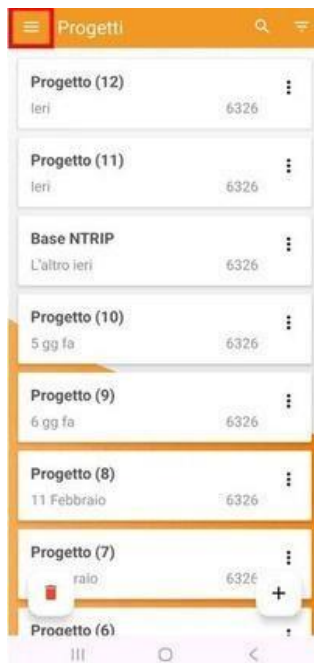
Progetti

Progetto (12)
Ieri 6326

Progetto (11)
Ieri 6326

Base NTRIP
L'altro ieri 6326

Progetto (10)
5 gg fa 6326

Progetto (9)
6 gg fa 6326

Progetto (8)
11 Febbraio 6326

Progetto (7)
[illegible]raio 632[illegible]

+

Progetto (6)